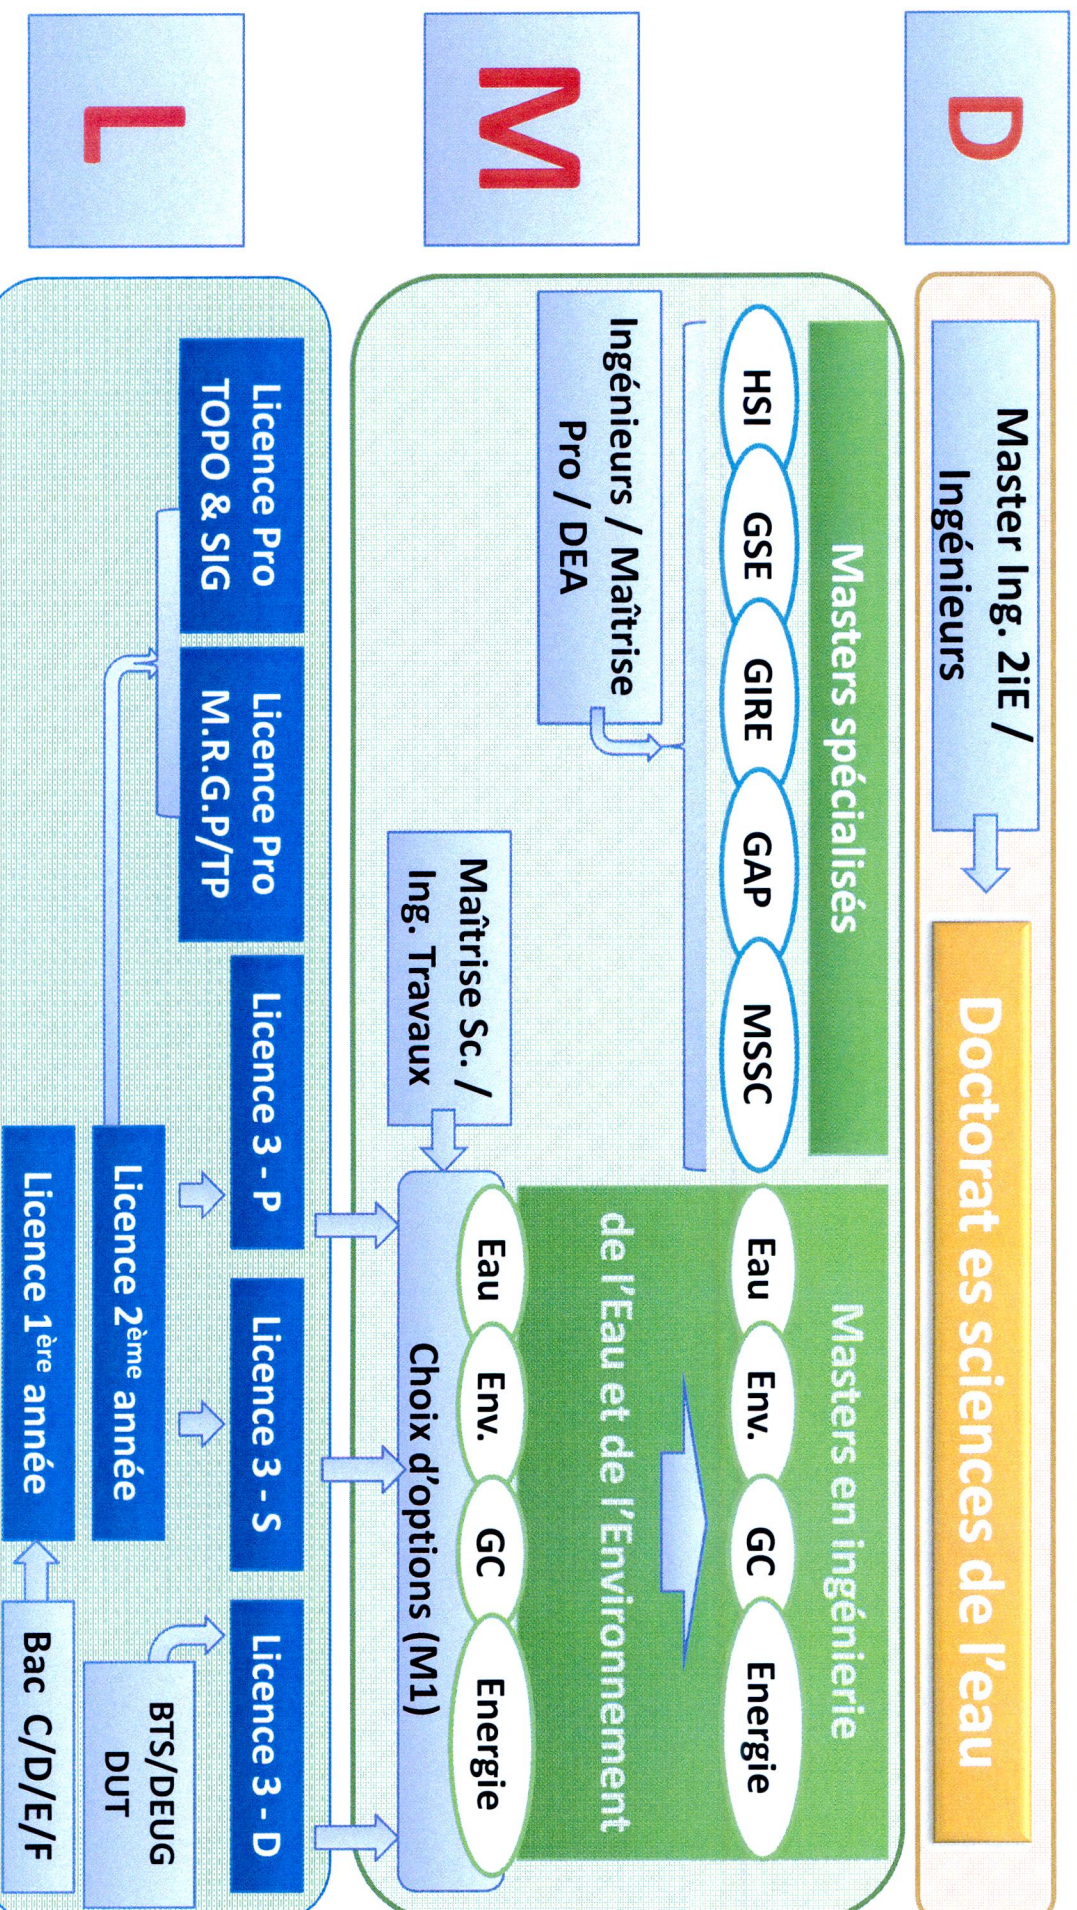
D

Master Ing. 2iE / Ingénieurs

Doctorat es sciences de l'eau

M

Masters spécialisés

HSI

GSE

GIRE

GAP

MSSC

Ingénieurs / Maîtrise Pro / DEA

Masters en ingénierie de l'Eau et de l'Environnement

Eau

Env.

GC

Energie

Maîtrise Sc. / Ing. Travaux

Choix d'options (M1)

Eau

Env.

GC

Energie

L

Licence Pro TOPO & SIG

Licence Pro M.R.G.P/TP

Licence 3 - P

Licence 3 - S

Licence 3 - D

Licence 2$^{ème}$ année

BTS/DEUG DUT

Licence 1$^{ère}$ année

Bac C/D/E/F